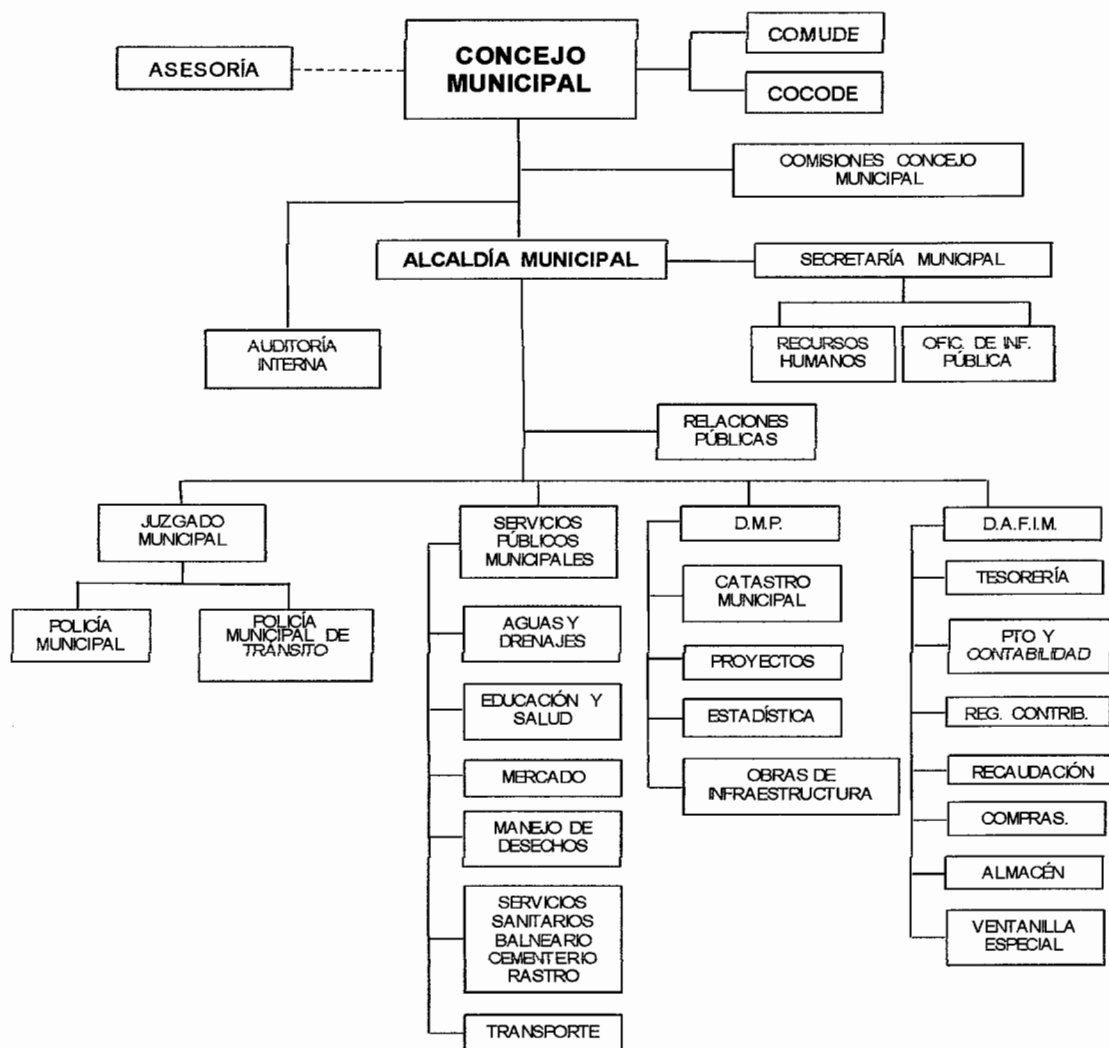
ASESORÍA

CONCEJO MUNICIPAL

COMUDE

COCODE

COMISIONES CONCEJO MUNICIPAL

ALCALDÍA MUNICIPAL

SECRETARÍA MUNICIPAL

AUDITORÍA INTERNA

RECURSOS HUMANOS

OFIC. DE INF. PÚBLICA

RELACIONES PÚBLICAS

JUZGADO MUNICIPAL

POLICÍA MUNICIPAL

POLICÍA MUNICIPAL DE TRÁNSITO

SERVICIOS PÚBLICOS MUNICIPALES

AGUAS Y DRENAJES

EDUCACIÓN Y SALUD

MERCADO

MANEJO DE DESECHOS

SERVICIOS SANITARIOS BALNEARIO CEMENTERIO RASTRO

TRANSPORTE

D.M.P.

CATASTRO MUNICIPAL

PROYECTOS

ESTADÍSTICA

OBRAS DE INFRAESTRUCTURA

D.A.F.I.M.

TESORERÍA

PTO Y CONTABILIDAD

REG. CONTRIB.

RECAUDACIÓN

COMPRAS.

ALMACÉN

VENTANILLA ESPECIAL